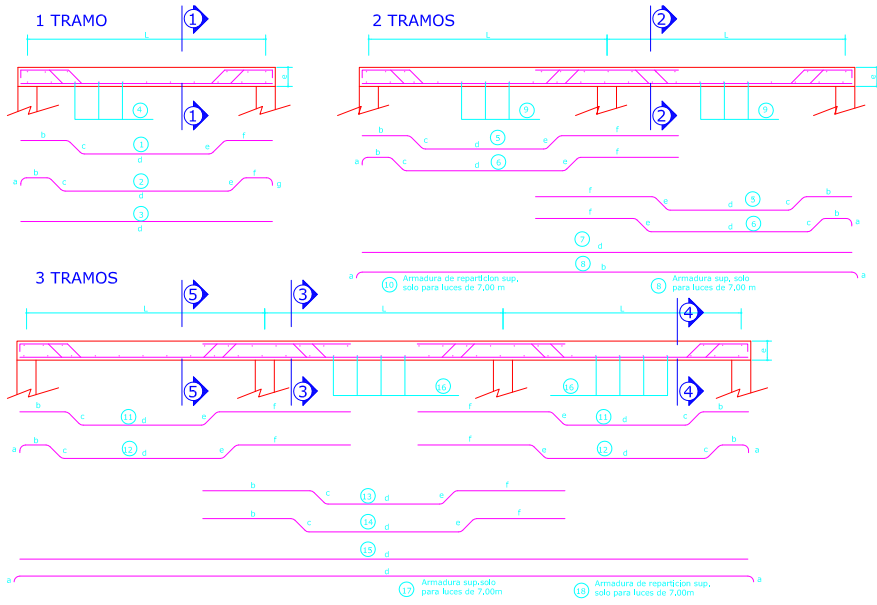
1 TRAMO

1

L

e

4

1

b

f

c

1

e

d

a

b

c

2

e

f

g

d

3

d

2 TRAMOS

2

L

L

e

9

9

2

b

c

5

e

f

d

a

b

c

6

e

f

d

f

e

5

c

b

d

f

e

6

c

b

a

d

7

d

8

b

a

a

10 Armadura de repartición sup. solo para luces de 7,00 m

8 Armadura sup. solo para luces de 7,00 m

3 TRAMOS

5

3

L

L

L

4

e

16

16

5

3

4

b

c

11

e

f

d

f

e

11

c

b

d

a

b

c

12

e

f

d

f

e

12

e

b

a

d

b

c

13

e

f

d

b

c

14

e

f

d

15

d

a

d

a

17 Armadura sup. solo para luces de 7,00m

18 Armadura de repartición sup. solo para luces de 7,00m